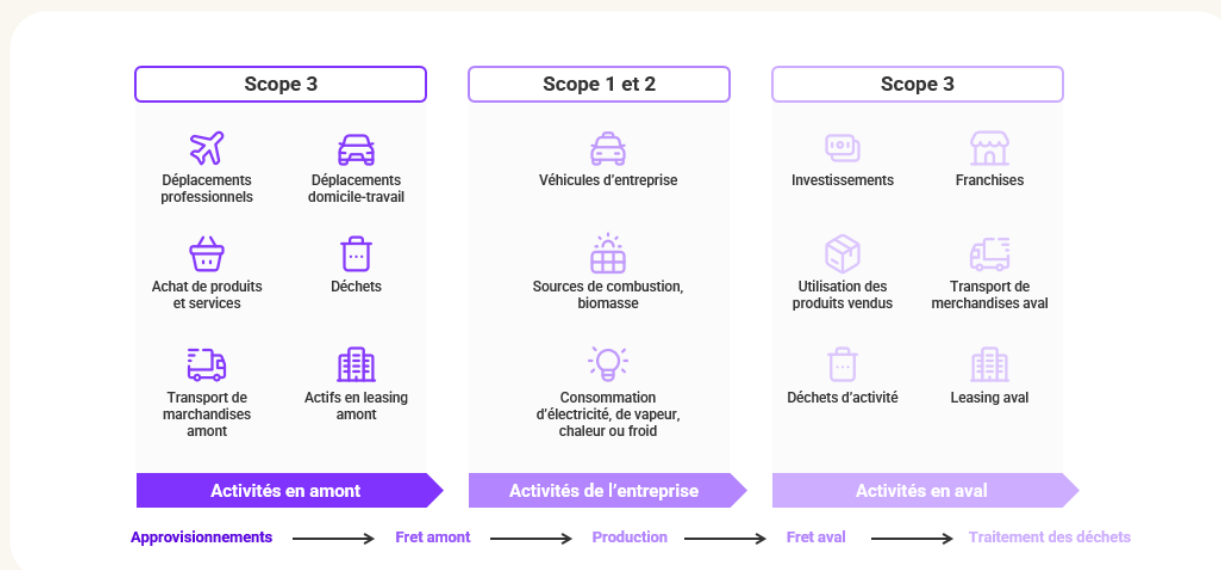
Scope 3

Déplacements professionnels

Déplacements domicile-travail

Achat de produits et services

Déchets

Transport de marchandises amont

Actifs en leasing amont

Activités en amont

Scope 1 et 2

Véhicules d'entreprise

Sources de combustion, biomasse

Consommation d'électricité, de vapeur, chaleur ou froid

Activités de l'entreprise

Scope 3

Investissements

Franchises

Utilisation des produits vendus

Transport de merchandises aval

Déchets d'activité

Leasing aval

Activités en aval

Approvisionnements → Fret amont → Production → Fret aval → Traitement des déchets